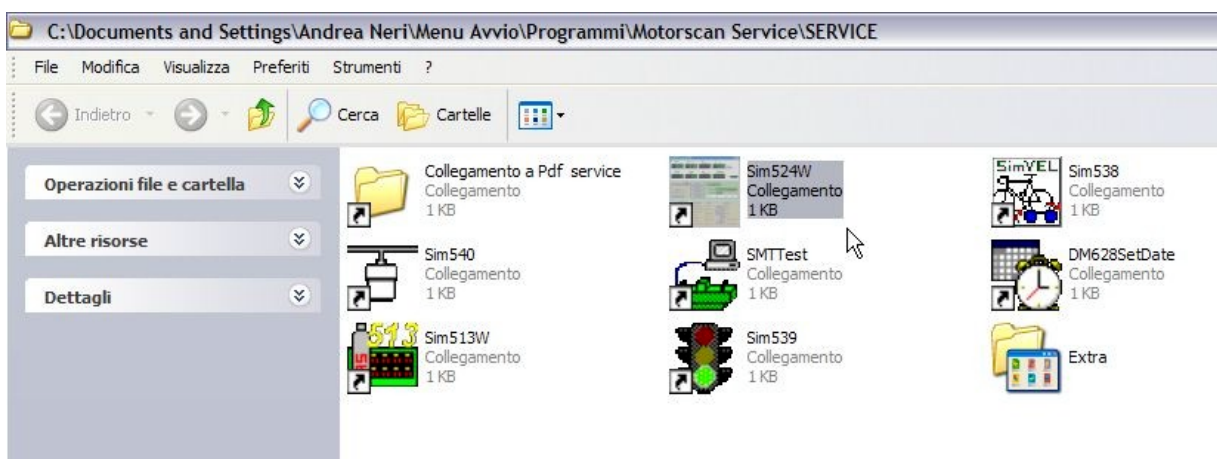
C:\Documents and Settings\Andrea Neri\Menu Avvio\Programmi\Motorscan Service\SERVICE

File Modifica Visualizza Preferiti Strumenti ?

Indietro Cerca Cartelle

Operazioni file e cartella

Altre risorse

Dettagli

Collegamento a Pdf service
Collegamento
1 KB

Sim524W
Collegamento
1 KB

SimYEL
Sim538
Collegamento
1 KB

Sim540
Collegamento
1 KB

SMTTest
Collegamento
1 KB

DM628SetDate
Collegamento
1 KB

513
Sim513W
Collegamento
1 KB

Sim539
Collegamento
1 KB

Extra